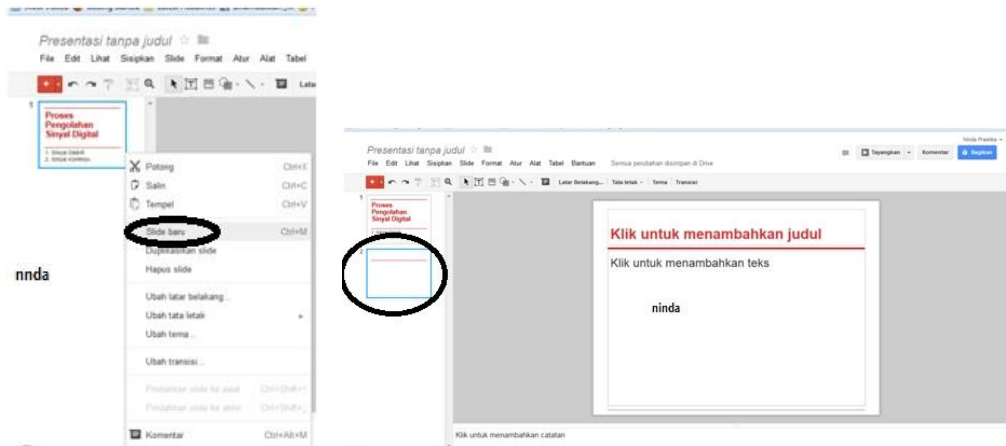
Presentasi tanpa judul

File Edit Lihat Sisipkan Slide Format Atur Alat Tabel

1

Proses Pengolahan Sinyal Digital

1. Sinyal Diskrit
2. Sinyal Kontinu

Potong Ctrl+X
Salin Ctrl+C
Tempel Ctrl+V
Slide baru Ctrl+M
Duplikasikan slide
Hapus slide
Ubah latar belakang...
Ubah tata letak
Ubah tema...
Ubah transisi...
Pindahkan slide ke awal Ctrl+Shift+↑
Pindahkan slide ke akhir Ctrl+Shift+↓
Komentar Ctrl+Alt+M

nnda

Presentasi tanpa judul

File Edit Lihat Sisipkan Slide Format Atur Alat Tabel Bantuan Semua perubahan disimpan di Drive

Latar Belakang... Tata letak Tema Transisi

Tayangkan Komentar Bagikan

1

Proses Pengolahan Sinyal Digital

2

Klik untuk menambahkan judul

Klik untuk menambahkan teks

ninda

Klik untuk menambahkan catatan